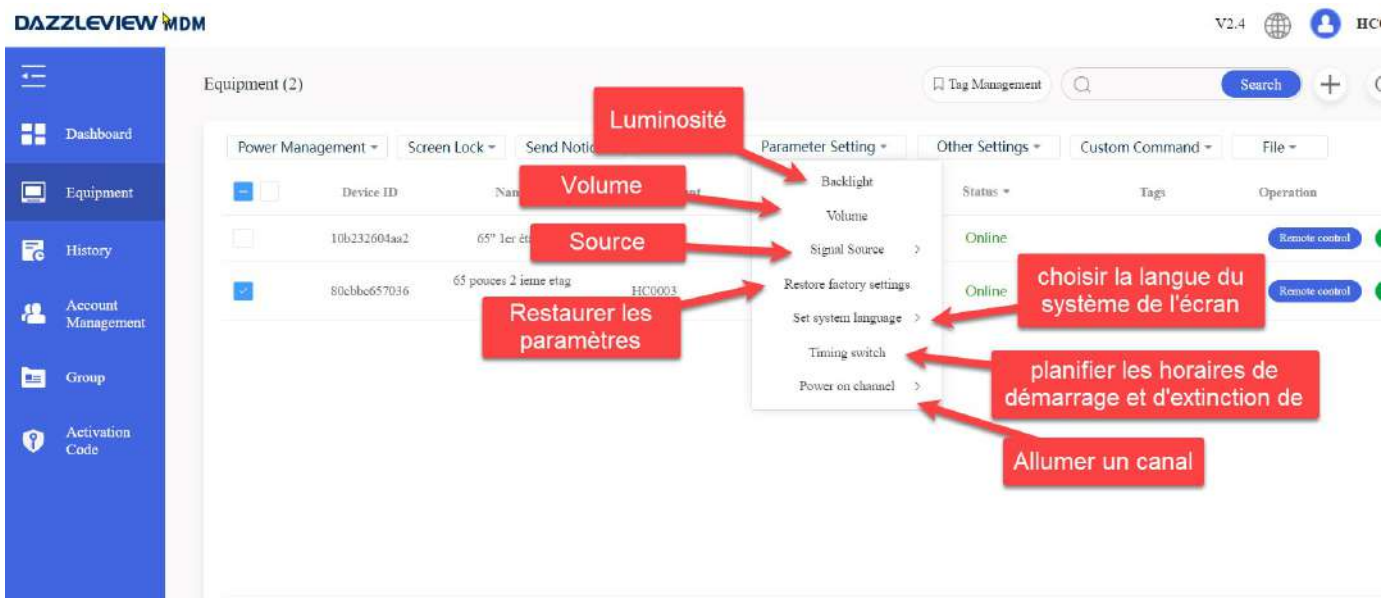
DAZZLEVIEW MDM

V2.4 HC

Dashboard
Equipment
History
Account Management
Group
Activation Code

Equipment (2)

Tag Management
Search

Power Management
Screen Lock
Send Notic
Parameter Setting
Other Settings
Custom Command
File

Luminosité
Volume
Source
Restaurer les paramètres
choisir la langue du système de l'écran
planifier les horaires de démarrage et d'extinction de
Allumer un canal

| | Device ID | Nam | | Status | Tags | Operation |
|---|---|---|---|---|---|---|
| | 10b232604aa2 | 65" 1er ét | | Online | | Remote control |
| | 80cbbc657036 | 65 pouces 2 ieme etag | HC0003 | Online | | Remote control |

Backlight
Volume
Signal Source
Restore factory settings
Set system language
Timing switch
Power on channel